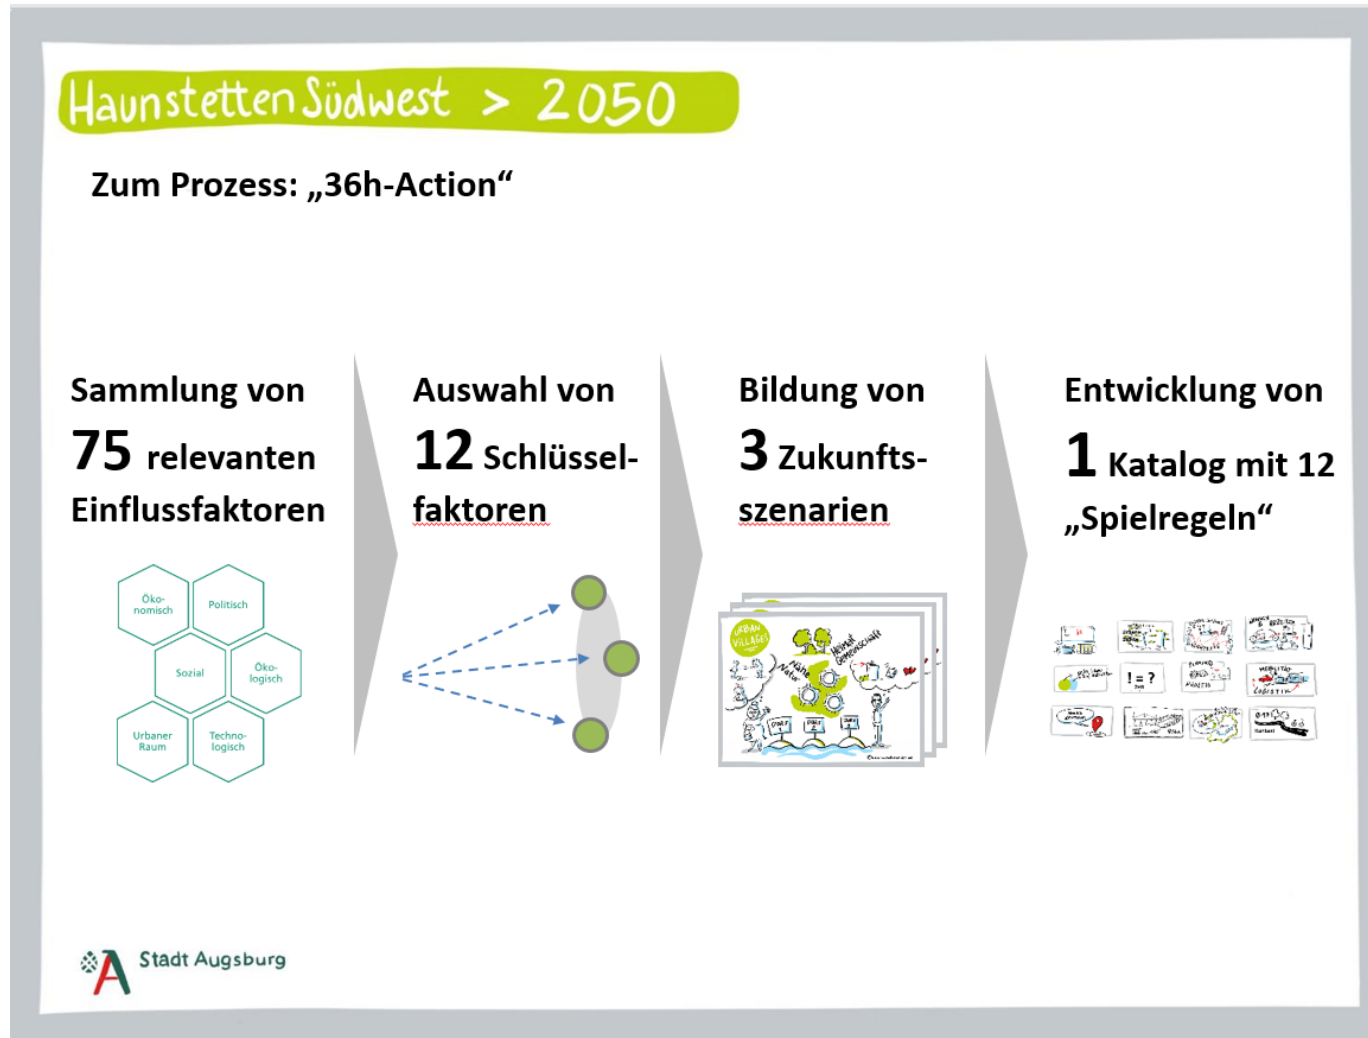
Haunstetten Südwest > 2050

Zum Prozess: „36h-Action“

Sammlung von 75 relevanten Einflussfaktoren

Öko-nomisch
Politisch
Sozial
Öko-logisch
Urbaner Raum
Techno-logisch

Auswahl von 12 Schlüsselfaktoren

Bildung von 3 Zukunftsszenarien

URBAN VILLAGES

Entwicklung von 1 Katalog mit 12 „Spielregeln“

! = ?

Stadt Augsburg